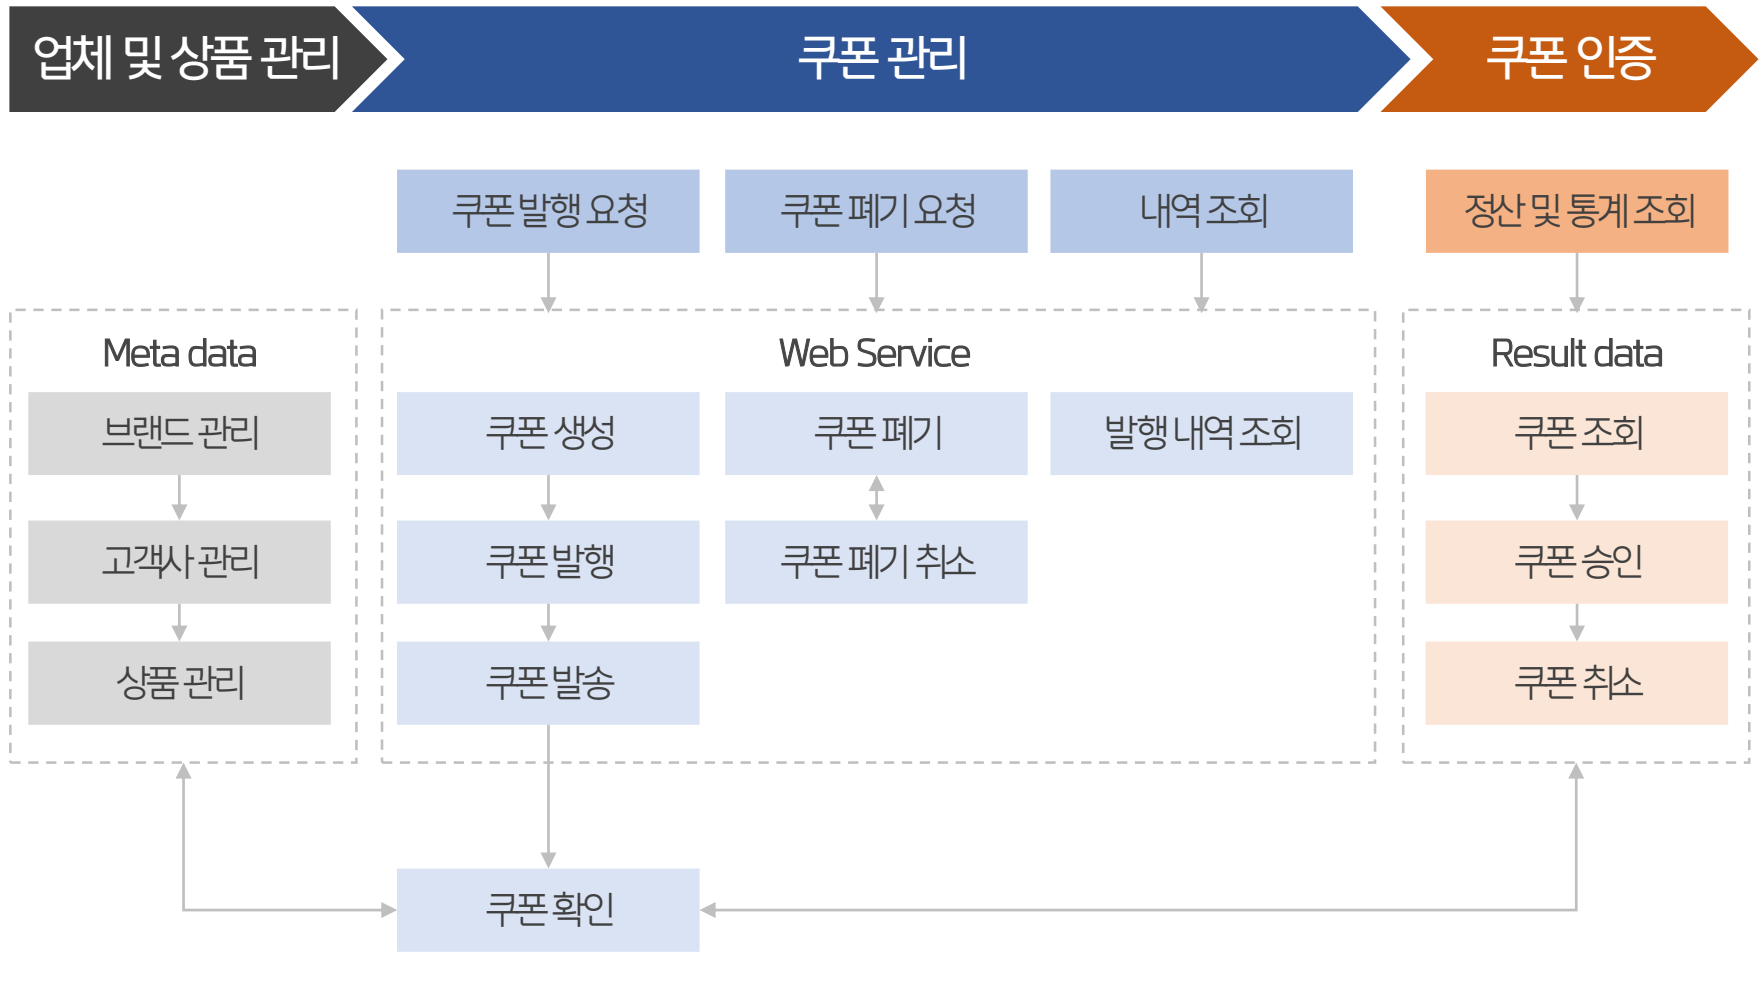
업체 및 상품 관리

쿠폰 관리

쿠폰 인증

쿠폰 발행 요청

쿠폰 폐기 요청

내역 조회

정산 및 통계 조회

Meta data

브랜드 관리

고객사 관리

상품 관리

Web Service

쿠폰 생성

쿠폰 발행

쿠폰 발송

쿠폰 폐기

쿠폰 폐기 취소

발행 내역 조회

Result data

쿠폰 조회

쿠폰 승인

쿠폰 취소

쿠폰 확인